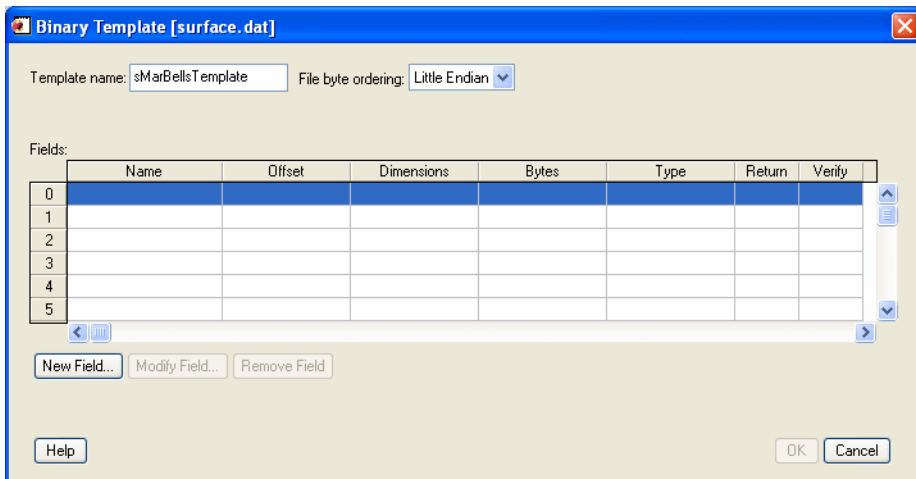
Binary Template [surface.dat]

Template name: sMarBellsTemplate File byte ordering: Little Endian

Fields:

| | Name | Offset | Dimensions | Bytes | Type | Return | Verify |
|---|---|---|---|---|---|---|---|
| 0 | | | | | | | |
| 1 | | | | | | | |
| 2 | | | | | | | |
| 3 | | | | | | | |
| 4 | | | | | | | |
| 5 | | | | | | | |

New Field... Modify Field... Remove Field

Help

OK Cancel